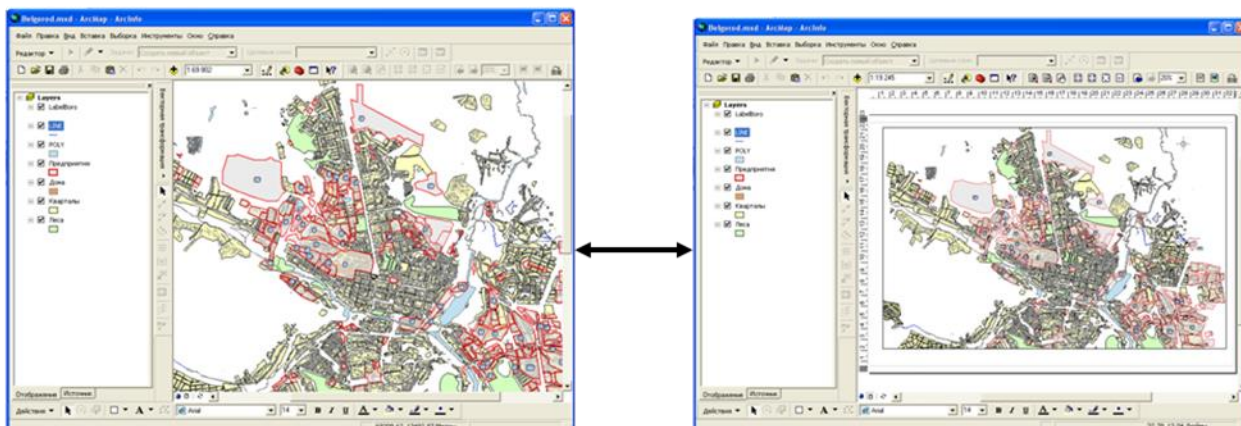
Belgorod.mxd - ArcMap - ArcInfo

Файл Правка Вид Вставка Выборка Инструменты Окно Справка

Редактор ▾

1:69 802

Layers
LabelBoro
LINE
POLY
Предприятия
Дома
Кварталы
Леса

Векторная трансформация

Отображение Источник

Действия ▾

Arial

14

B I U

Belgorod.mxd - ArcMap - ArcInfo

Файл Правка Вид Вставка Выборка Инструменты Окно Справка

Редактор ▾

1:19 245

Layers
LabelBoro
LINE
POLY
Предприятия
Дома
Кварталы
Леса

Векторная трансформация

Отображение Источник

Действия ▾

Arial

14

B I U